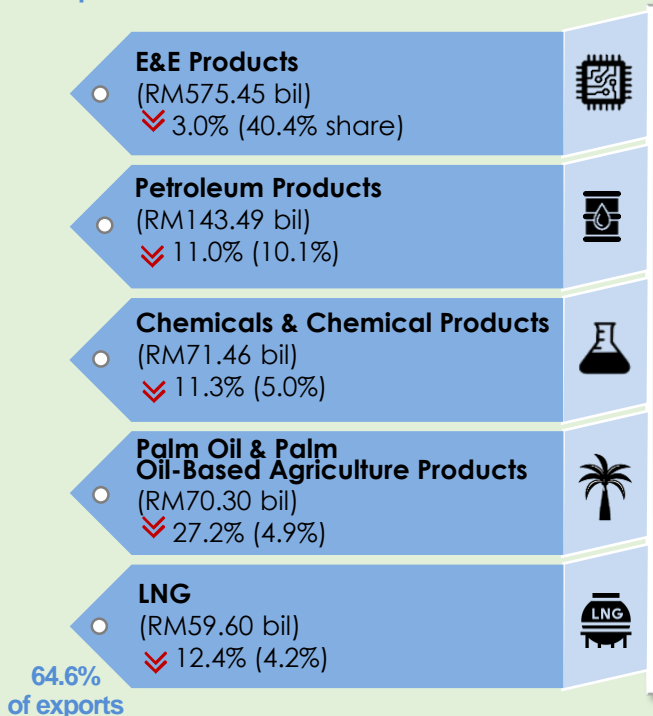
E&E Products
(RM575.45 bil)
3.0% (40.4% share)

Petroleum Products
(RM143.49 bil)
11.0% (10.1%)

Chemicals & Chemical Products
(RM71.46 bil)
11.3% (5.0%)

Palm Oil & Palm Oil-Based Agriculture Products
(RM70.30 bil)
27.2% (4.9%)

LNG
(RM59.60 bil)
12.4% (4.2%)

LNG

64.6% of exports